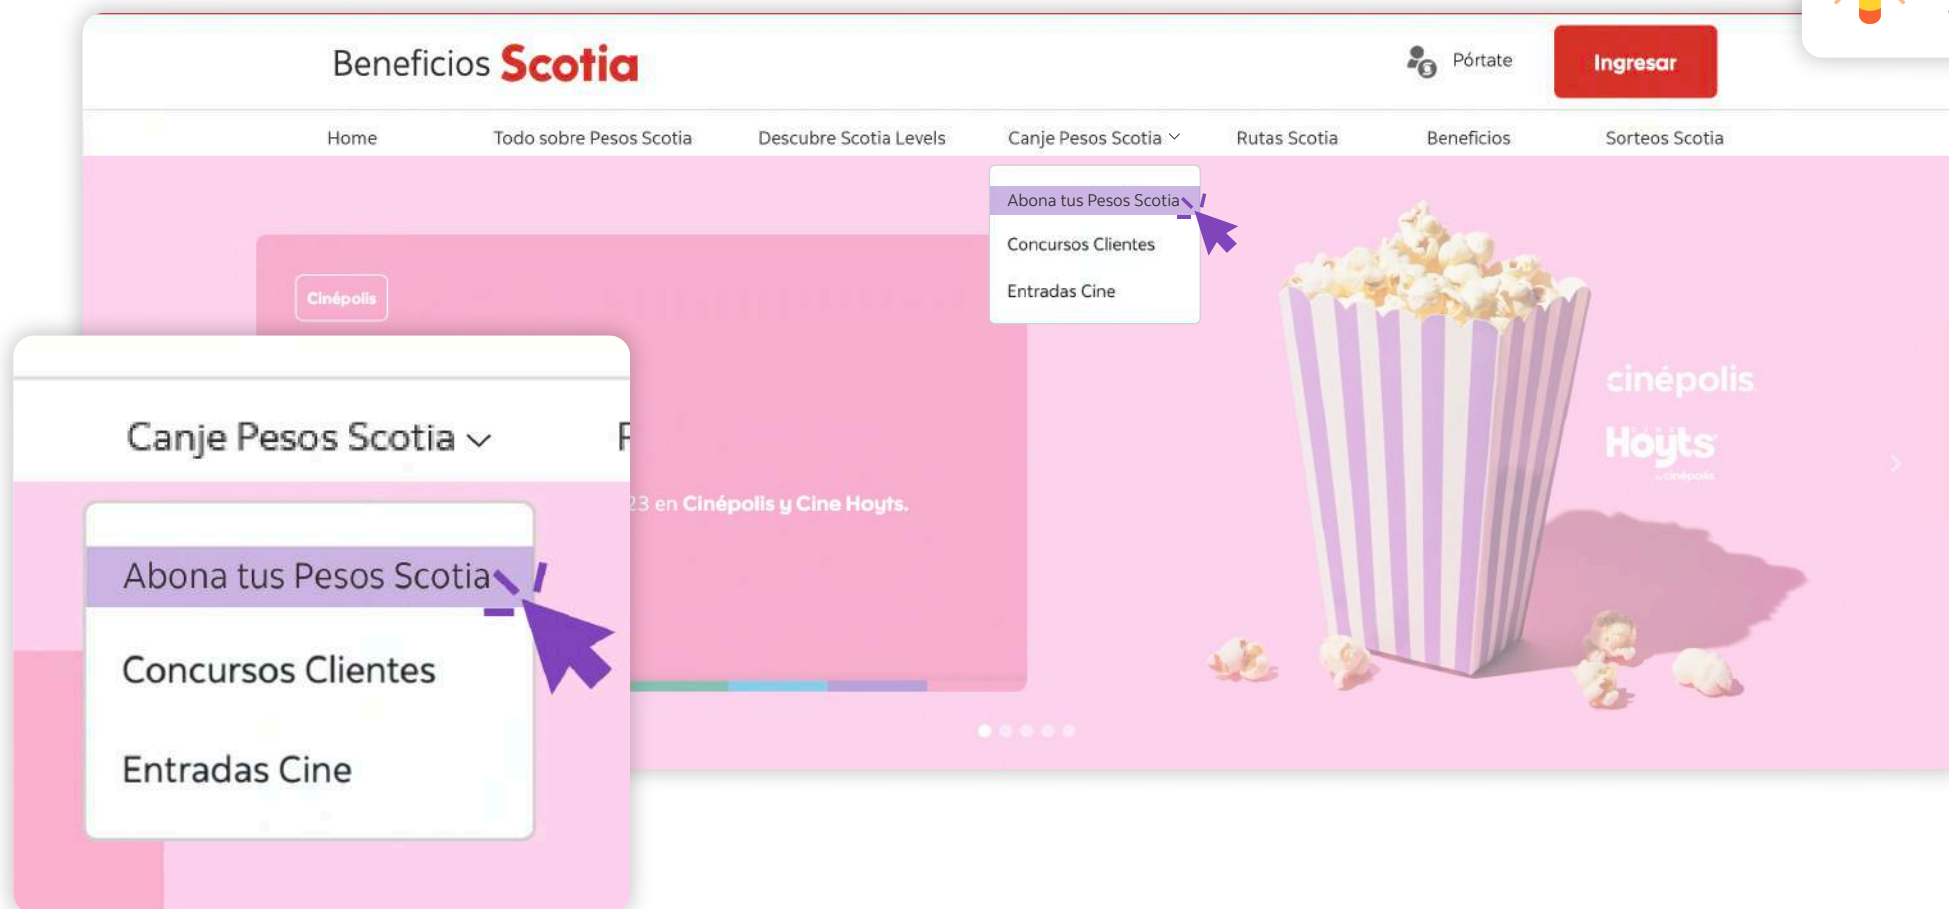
Beneficios Scotia

Pórtate

Ingresar

Home
Todo sobre Pesos Scotia
Descubre Scotia Levels
Canje Pesos Scotia
Rutas Scotia
Beneficios
Sorteos Scotia

Abona tus Pesos Scotia
Concursos Clientes
Entradas Cine

Cinépolis

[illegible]23 en Cinépolis y Cine Hoyts.

cinépolis
Hoyts

Canje Pesos Scotia
F

Abona tus Pesos Scotia
Concursos Clientes
Entradas Cine